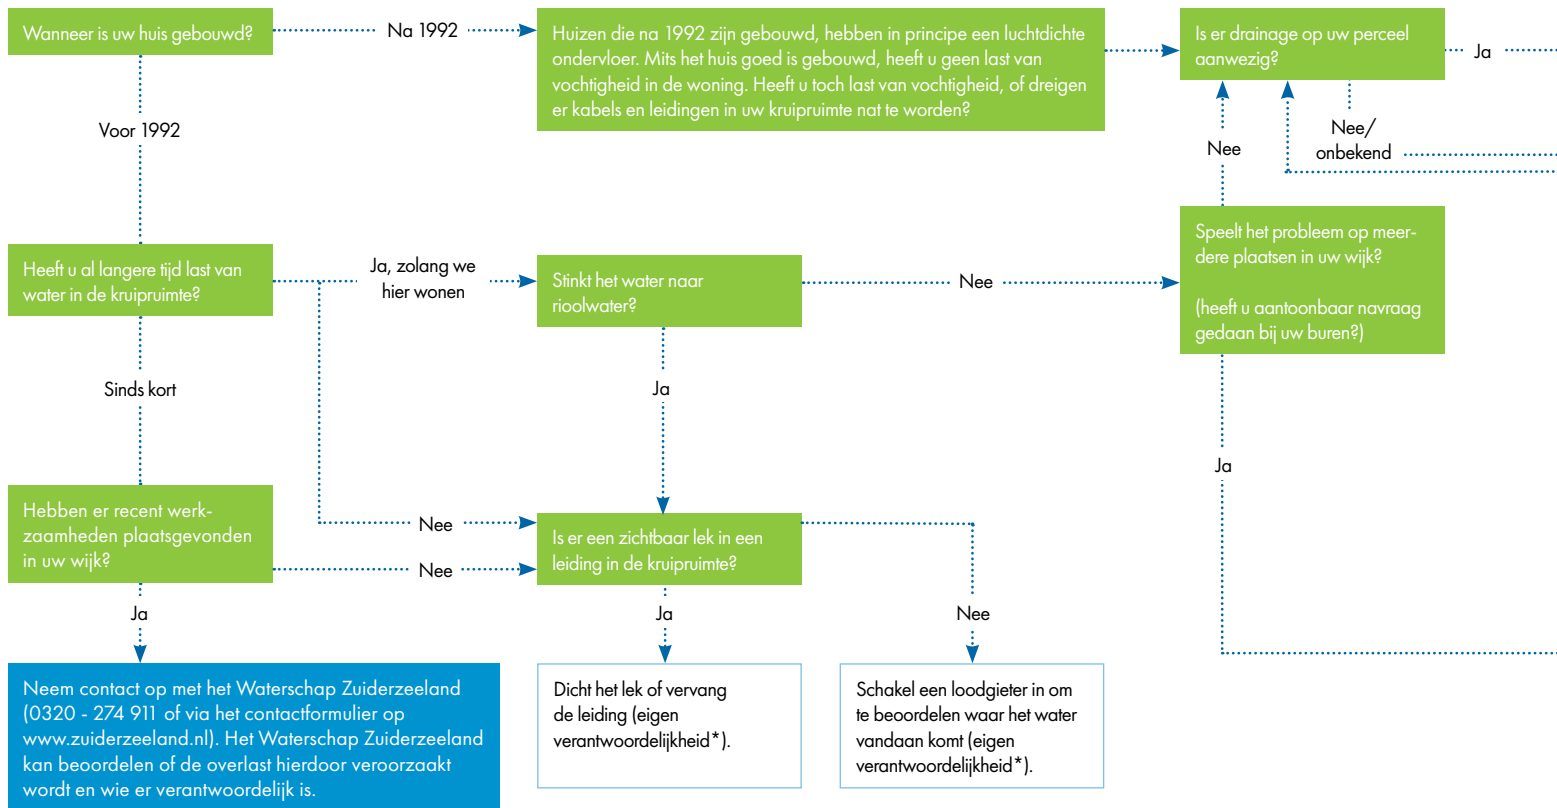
Wanneer is uw huis gebouwd?

Na 1992

Huizen die na 1992 zijn gebouwd, hebben in principe een luchtdichte ondervloer. Mits het huis goed is gebouwd, heeft u geen last van vochtigheid in de woning. Heeft u toch last van vochtigheid, of dreigen er kabels en leidingen in uw kruipruimte nat te worden?

Is er drainage op uw perceel aanwezig?

Ja

Nee/ onbekend

Nee

Voor 1992

Heeft u al langere tijd last van water in de kruipruimte?

Ja, zolang we hier wonen

Stinkt het water naar rioolwater?

Nee

Speelt het probleem op meerdere plaatsen in uw wijk?

(heeft u aantoonbaar navraag gedaan bij uw buren?)

Sinds kort

Ja

Ja

Hebben er recent werkzaamheden plaatsgevonden in uw wijk?

Nee

Nee

Is er een zichtbaar lek in een leiding in de kruipruimte?

Ja

Ja

Nee

Neem contact op met het Waterschap Zuiderzeeland (0320 - 274 911 of via het contactformulier op www.zuiderzeeland.nl). Het Waterschap Zuiderzeeland kan beoordelen of de overlast hierdoor veroorzaakt wordt en wie er verantwoordelijk is.

Dicht het lek of vervang de leiding (eigen verantwoordelijkheid*).

Schakel een loodgieter in om te beoordelen waar het water vandaan komt (eigen verantwoordelijkheid*).